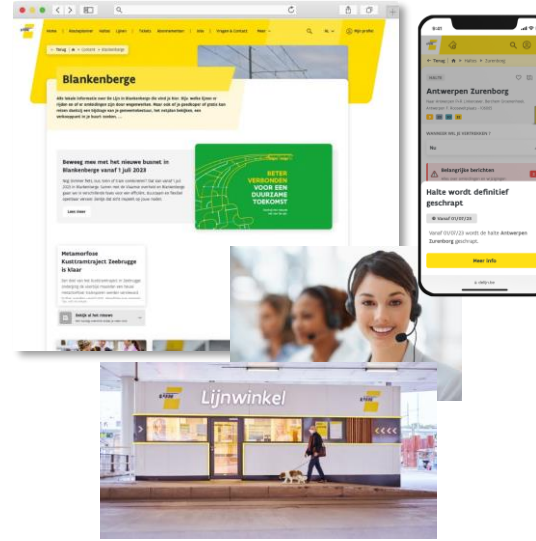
Home | Routeplanner | Haltes | Lijnen | Tickets | Abonnementen | Info | Vragen & Contact | Meer

NL

Mijn profiel

Terug

Blankenberge

Beweeg mee met het nieuwe busnet in Blankenberge vanaf 1 juli 2023

Lees meer

BETER VERBONDEN VOOR EEN DUURZAME TOEKOMST

Metamorfose Kusttramtraject Zeebrugge is klaar

Bekijk al het nieuws

Terug | Haltes | Zurenborg

HALTE

Antwerpen Zurenborg

WANNEER WIL JE VERTREKKEN ?

Nu

Belangrijke berichten

Halte wordt definitief geschrapt

Vanaf 01/07/23

Vanaf 01/07/23 wordt de halte Antwerpen Zurenborg geschrapt.

Meer info

Lijnwinkel